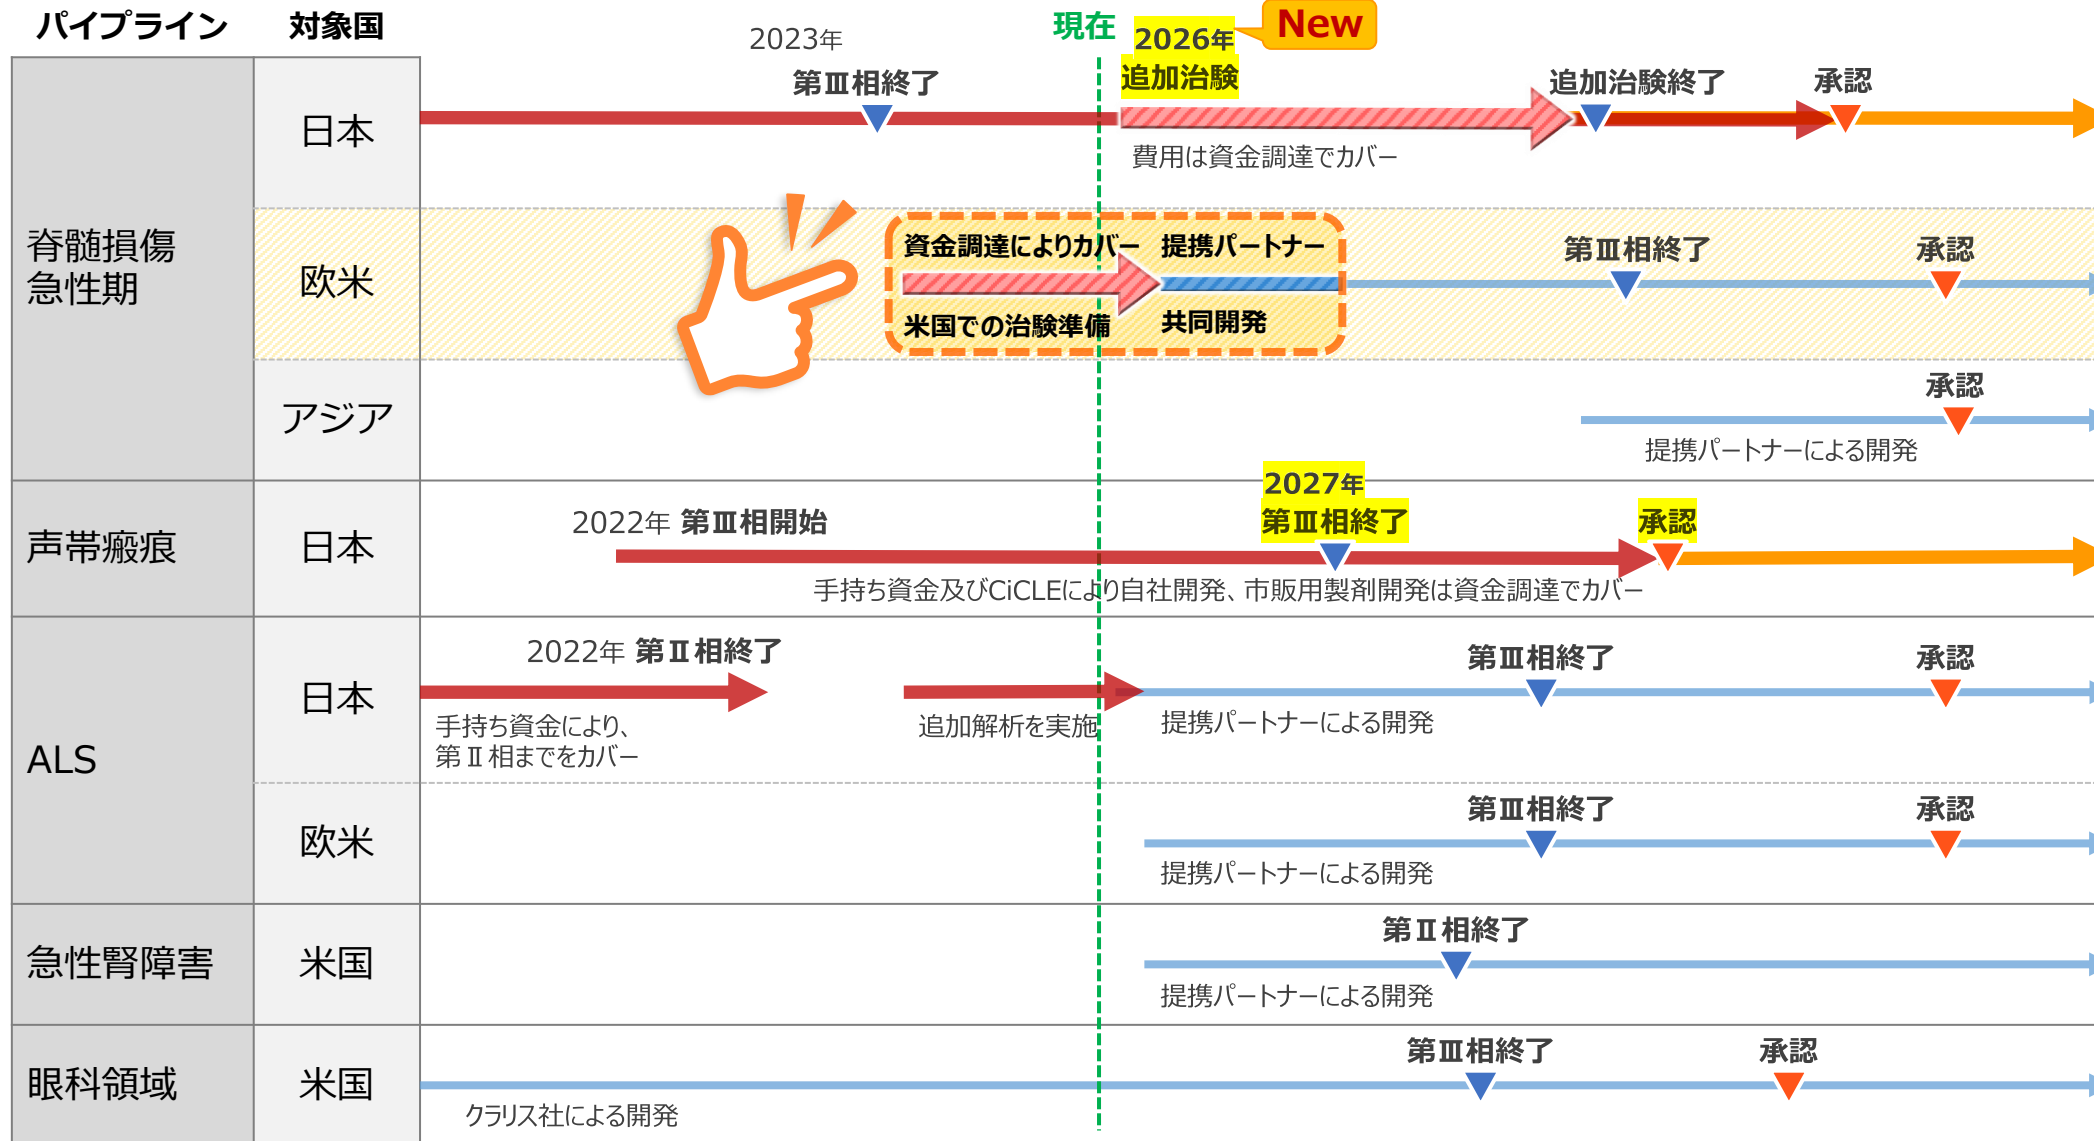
パイプライン 対象国

2023年 現在 2026年 追加治験 New

第Ⅲ相終了 追加治験終了 承認

脊髄損傷急性期

日本

費用は資金調達でカバー

欧米

資金調達によりカバー 提携パートナー 第Ⅲ相終了 承認

米国での治験準備 共同開発

アジア

承認

提携パートナーによる開発

声帯瘢痕

日本

2027年 第Ⅲ相終了

2022年 第Ⅲ相開始 承認

手持ち資金及びCiCLEにより自社開発、市販用製剤開発は資金調達でカバー

ALS

日本

2022年 第Ⅱ相終了 第Ⅲ相終了 承認

手持ち資金により、第Ⅱ相までをカバー 追加解析を実施 提携パートナーによる開発

欧米

第Ⅲ相終了 承認

提携パートナーによる開発

急性腎障害

米国

第Ⅱ相終了

提携パートナーによる開発

眼科領域

米国

第Ⅲ相終了 承認

クラリス社による開発